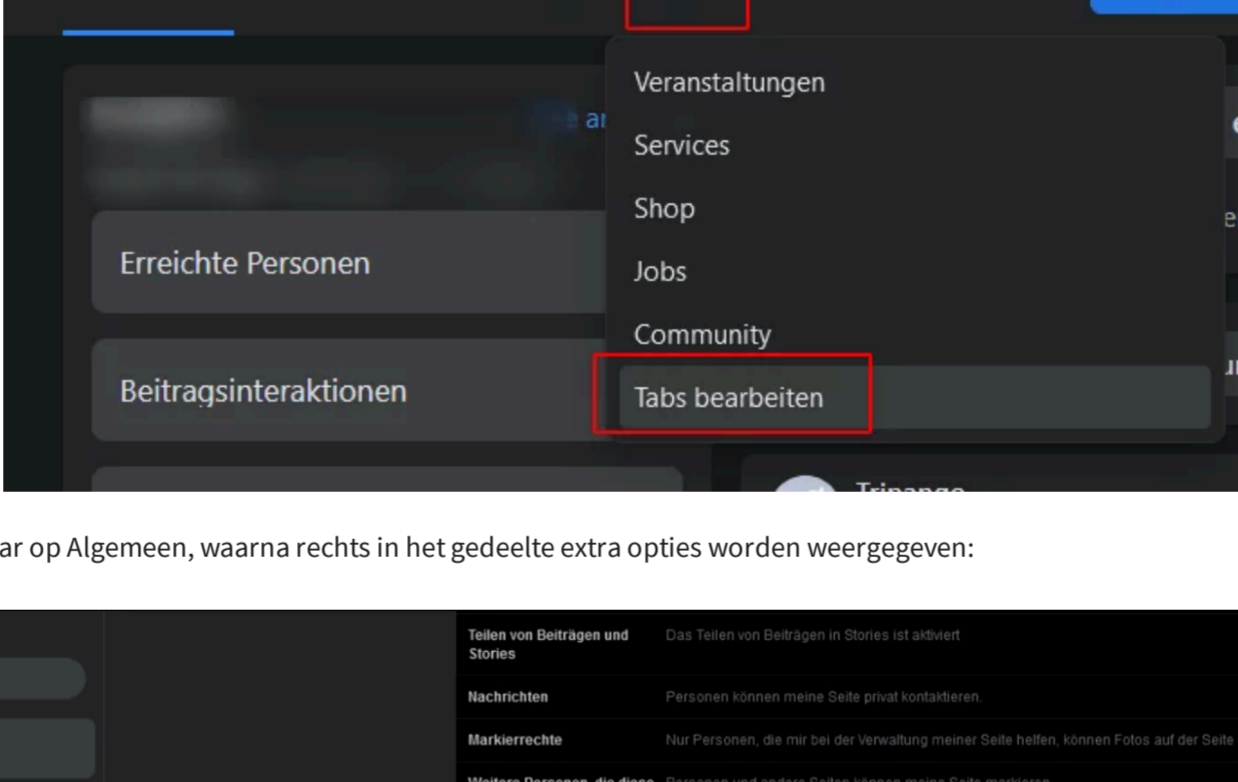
Veranstaltungen

Services

Shop

Jobs

Community

Tabs bearbeiten

Erreichte Personen

Beitragsinteraktionen

Tripango

ar op Algemeen, waarna rechts in het gedeelte extra opties worden weergegeven:

| | |
|---|---|
| Teilen von Beiträgen und Stories | Das Teilen von Beiträgen in Stories ist aktiviert |
| Nachrichten | Personen können meine Seite privat kontaktieren. |
| Markierrechte | Nur Personen, die mir bei der Verwaltung meiner Seite helfen, können Fotos auf der Seite |
| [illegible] | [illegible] |